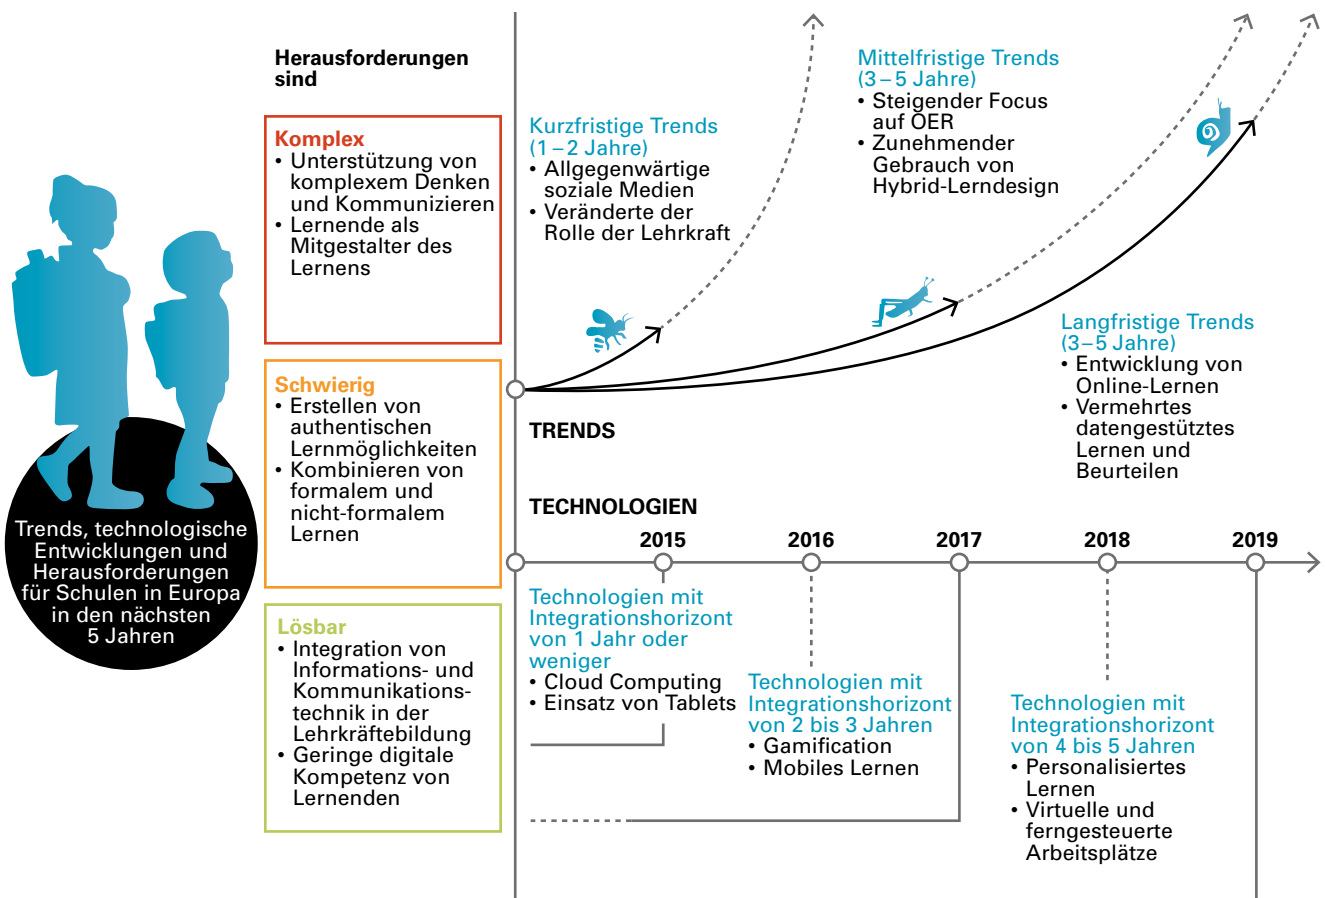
Trends, technologische Entwicklungen und Herausforderungen für Schulen in Europa in den nächsten 5 Jahren

Herausforderungen sind

Komplex
• Unterstützung von komplexem Denken und Kommunizieren
• Lernende als Mitgestalter des Lernens

Schwierig
• Erstellen von authentischen Lernmöglichkeiten
• Kombinieren von formalem und nicht-formalem Lernen

Lösbar
• Integration von Informations- und Kommunikationstechnik in der Lehrkräftebildung
• Geringe digitale Kompetenz von Lernenden

Kurzfristige Trends (1 – 2 Jahre)
• Allgegenwärtige soziale Medien
• Veränderte der Rolle der Lehrkraft

Mittelfristige Trends (3 – 5 Jahre)
• Steigender Focus auf OER
• Zunehmender Gebrauch von Hybrid-Lerndesign

Langfristige Trends (3 – 5 Jahre)
• Entwicklung von Online-Lernen
• Vermehrtes datengestütztes Lernen und Beurteilen

TRENDS

TECHNOLOGIEN

2015 2016 2017 2018 2019

Technologien mit Integrationshorizont von 1 Jahr oder weniger
• Cloud Computing
• Einsatz von Tablets

Technologien mit Integrationshorizont von 2 bis 3 Jahren
• Gamification
• Mobiles Lernen

Technologien mit Integrationshorizont von 4 bis 5 Jahren
• Personalisiertes Lernen
• Virtuelle und ferngesteuerte Arbeitsplätze